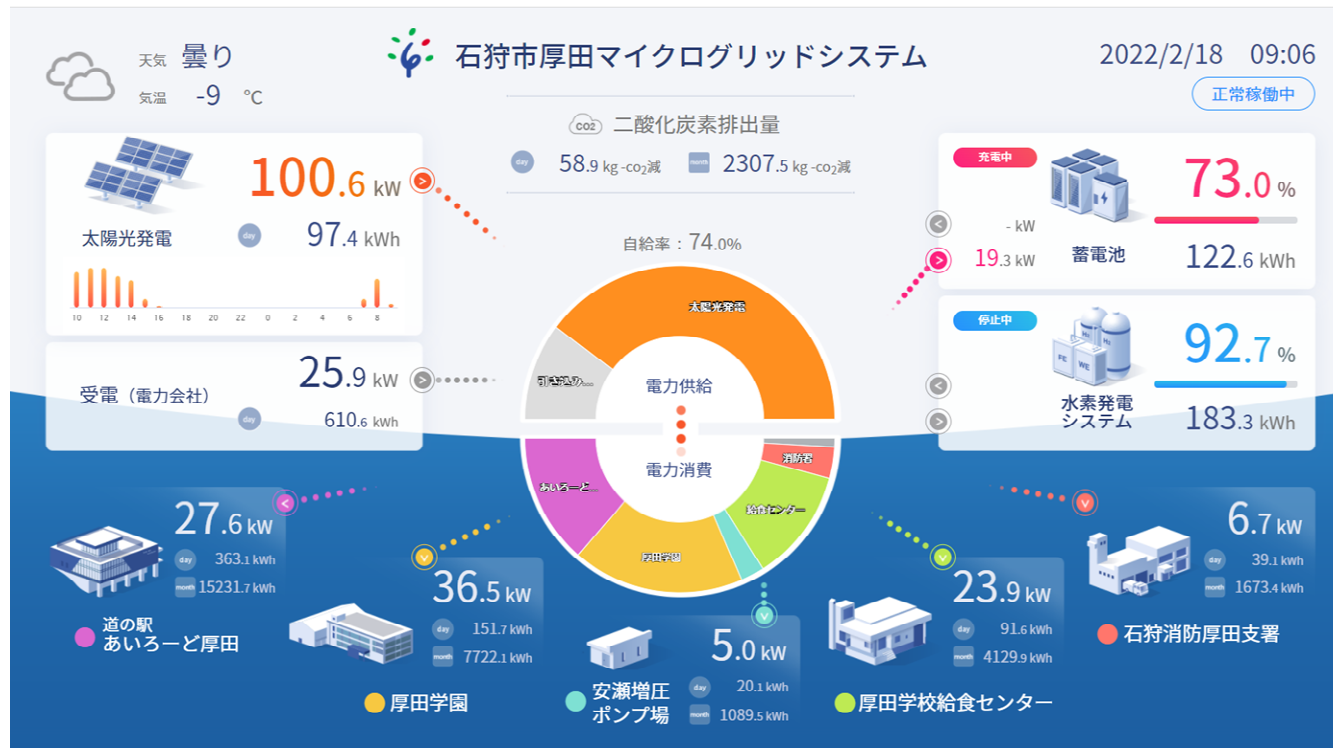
天気 曇り
気温 -9 ℃

石狩市厚田マイクログリッドシステム

2022/2/18 09:06
正常稼働中

CO2 二酸化炭素排出量
day 58.9 kg -co$_2$減 month 2307.5 kg -co$_2$減

100.6 kW
太陽光発電
day 97.4 kWh
10 12 14 16 18 20 22 0 2 4 6 8

受電（電力会社）
25.9 kW
day 610.6 kWh

自給率：74.0%
太陽光発電
引き込み...
電力供給
電力消費
消防署
給食センター
厚田学園
あいろーど...

充電中
- kW
19.3 kW
蓄電池
73.0 %
122.6 kWh

停止中
水素発電システム
92.7 %
183.3 kWh

27.6 kW
day 363.1 kWh
month 15231.7 kWh
道の駅 あいろーど厚田

36.5 kW
day 151.7 kWh
month 7722.1 kWh
厚田学園

5.0 kW
day 20.1 kWh
month 1089.5 kWh
安瀬増圧ポンプ場

23.9 kW
day 91.6 kWh
month 4129.9 kWh
厚田学校給食センター

6.7 kW
day 39.1 kWh
month 1673.4 kWh
石狩消防厚田支署